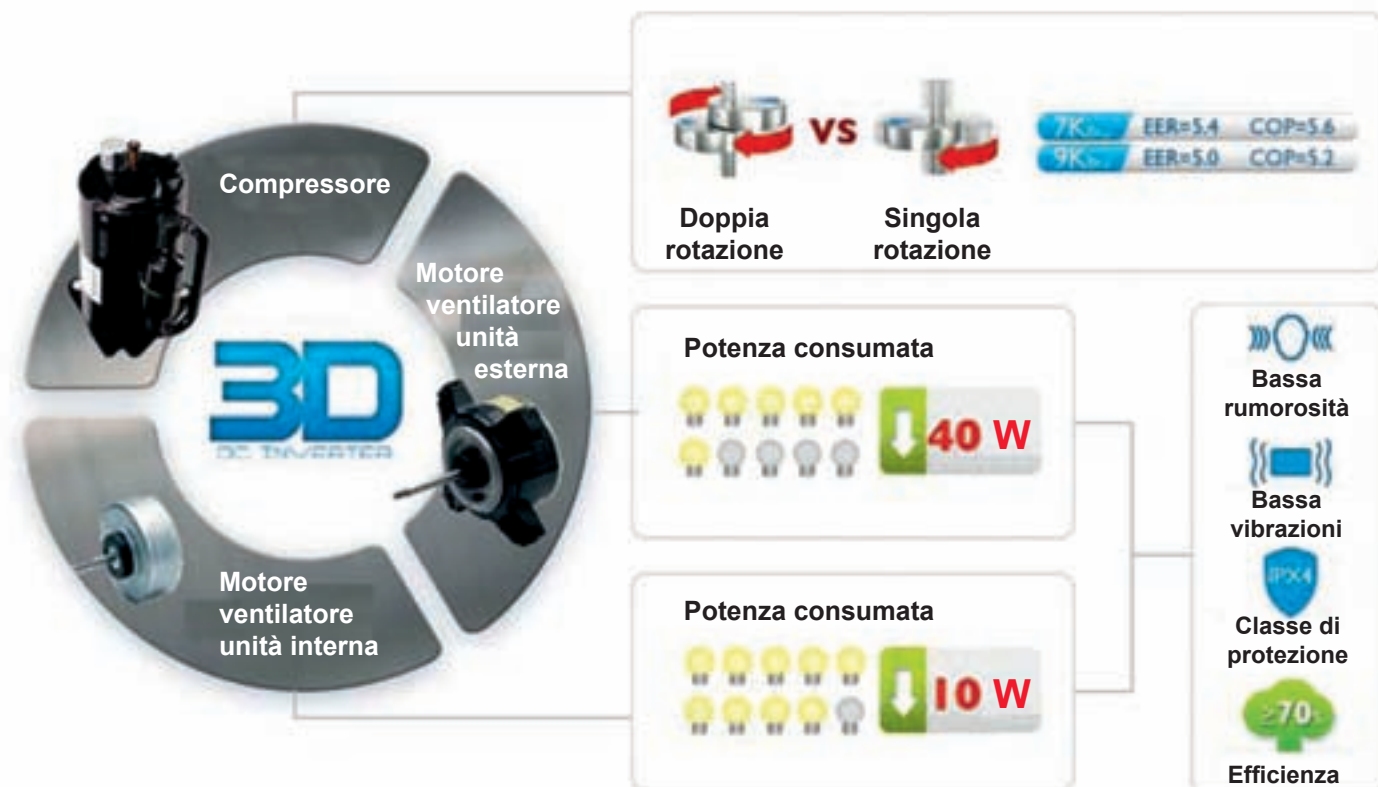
Compressore

3D
DC INVERTER

Motore ventilatore unità esterna

Motore ventilatore unità interna

vs

Doppia rotazione

Singola rotazione

| 7K | EER=5.4 | COP=5.6 |
|---|---|---|
| 9K | EER=5.0 | COP=5.2 |

Potenza consumata

40 W

Potenza consumata

10 W

Bassa rumorosità

Bassa vibrazioni

IPX4

Classe di protezione

≥70

Efficienza